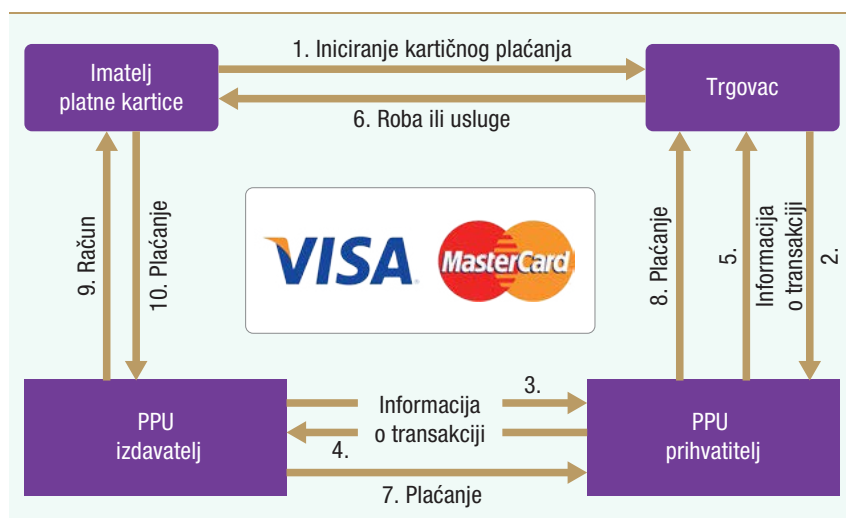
Imatelj platne kartice

1. Iniciranje kartičnog plaćanja

Trgovac

6. Roba ili usluge

9. Račun

10. Plaćanje

VISA

MasterCard

8. Plaćanje

5.

Informacija o transakciji

2.

PPU izdavatelj

3.

Informacija o transakciji

4.

7. Plaćanje

PPU prihvatitelj